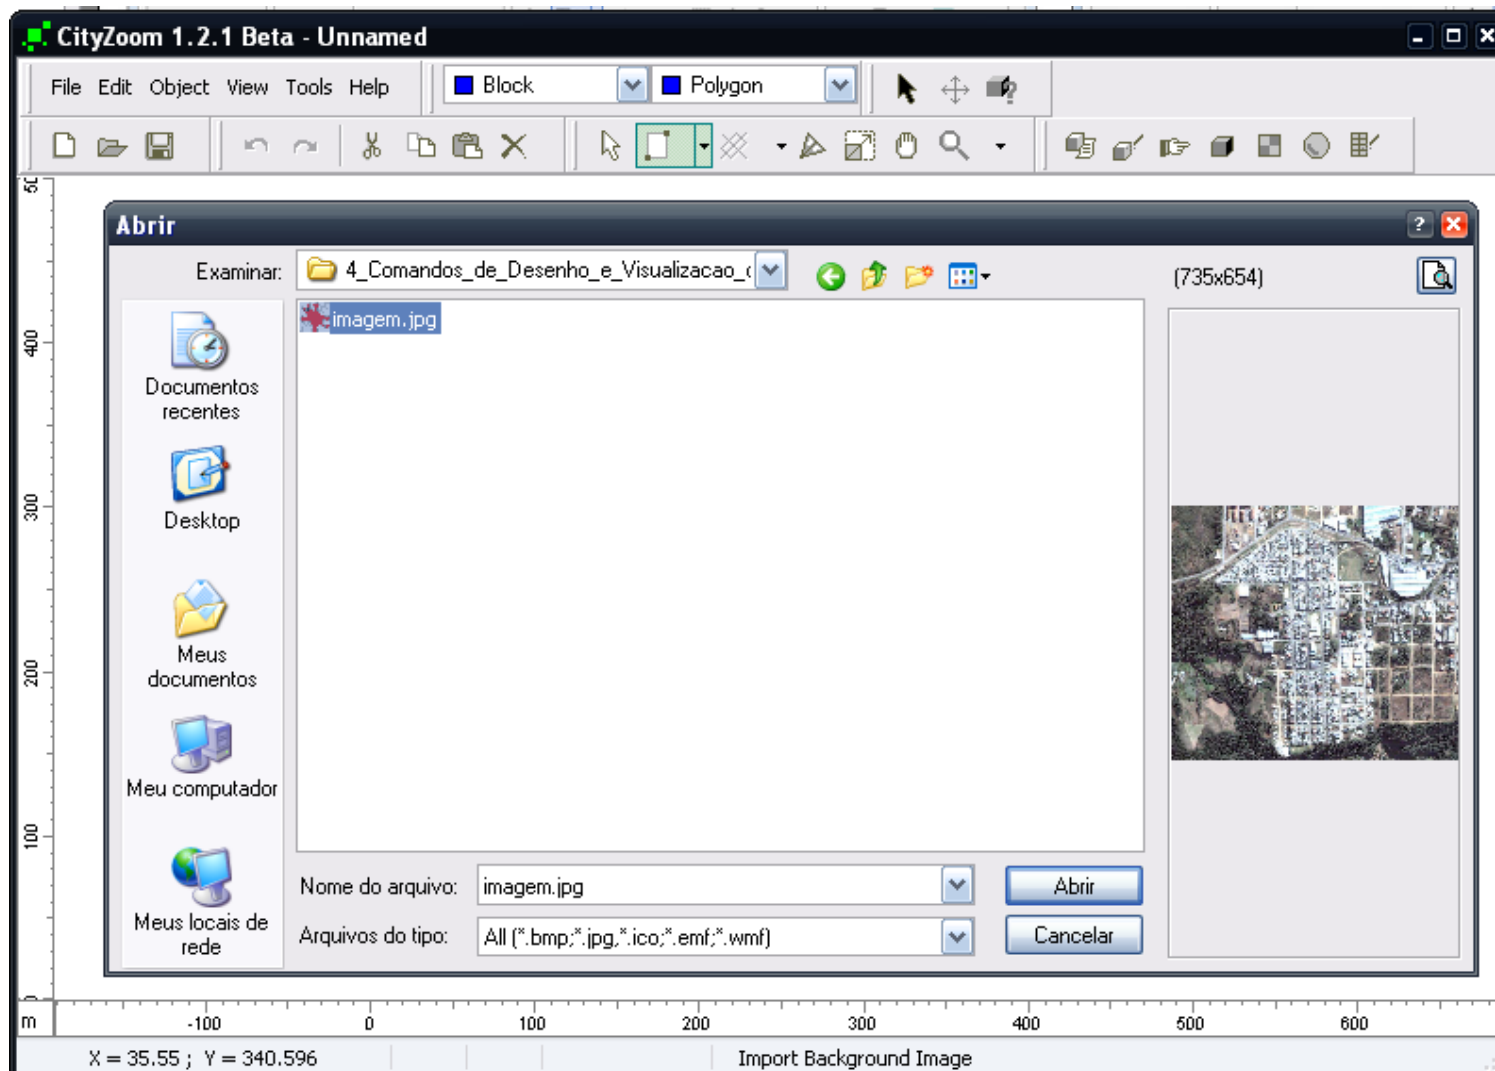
CityZoom 1.2.1 Beta - Unnamed

File Edit Object View Tools Help

Block

Polygon

50

400

300

200

100

Abrir

Examinar: 4_Comandos_de_Desenho_e_Visualizacao_(

(735x654)

Documentos recentes

Desktop

Meus documentos

Meu computador

Meus locais de rede

imagem.jpg

Nome do arquivo: imagem.jpg

Arquivos do tipo: All (*.bmp;*.jpg;*.ico;*.emf;*.wmf)

Abrir

Cancelar

m

-100

0

100

200

300

400

500

600

X = 35.55 ; Y = 340.596

Import Background Image